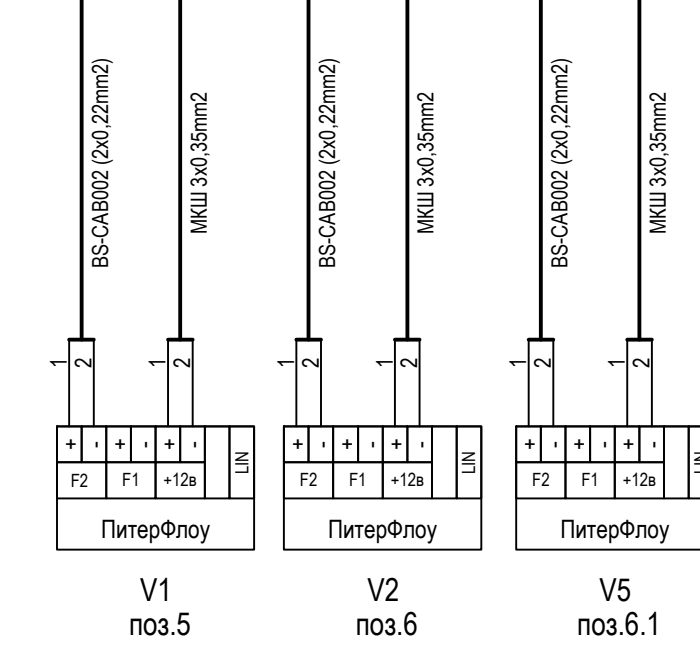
BS-CAB002 (2x0,22mm2)
МКШ 3x0,35mm2
1 2
1 2
+ - + - + -
LIN
F2 F1 +12в
ПитерФлоу
V1
поз.5

BS-CAB002 (2x0,22mm2)
МКШ 3x0,35mm2
1 2
1 2
+ - + - + -
LIN
F2 F1 +12в
ПитерФлоу
V2
поз.6

BS-CAB002 (2x0,22mm2)
МКШ 3x0,35mm2
1 2
1 2
+ - + - + -
LIN
F2 F1 +12в
ПитерФлоу
V5
поз.6.1